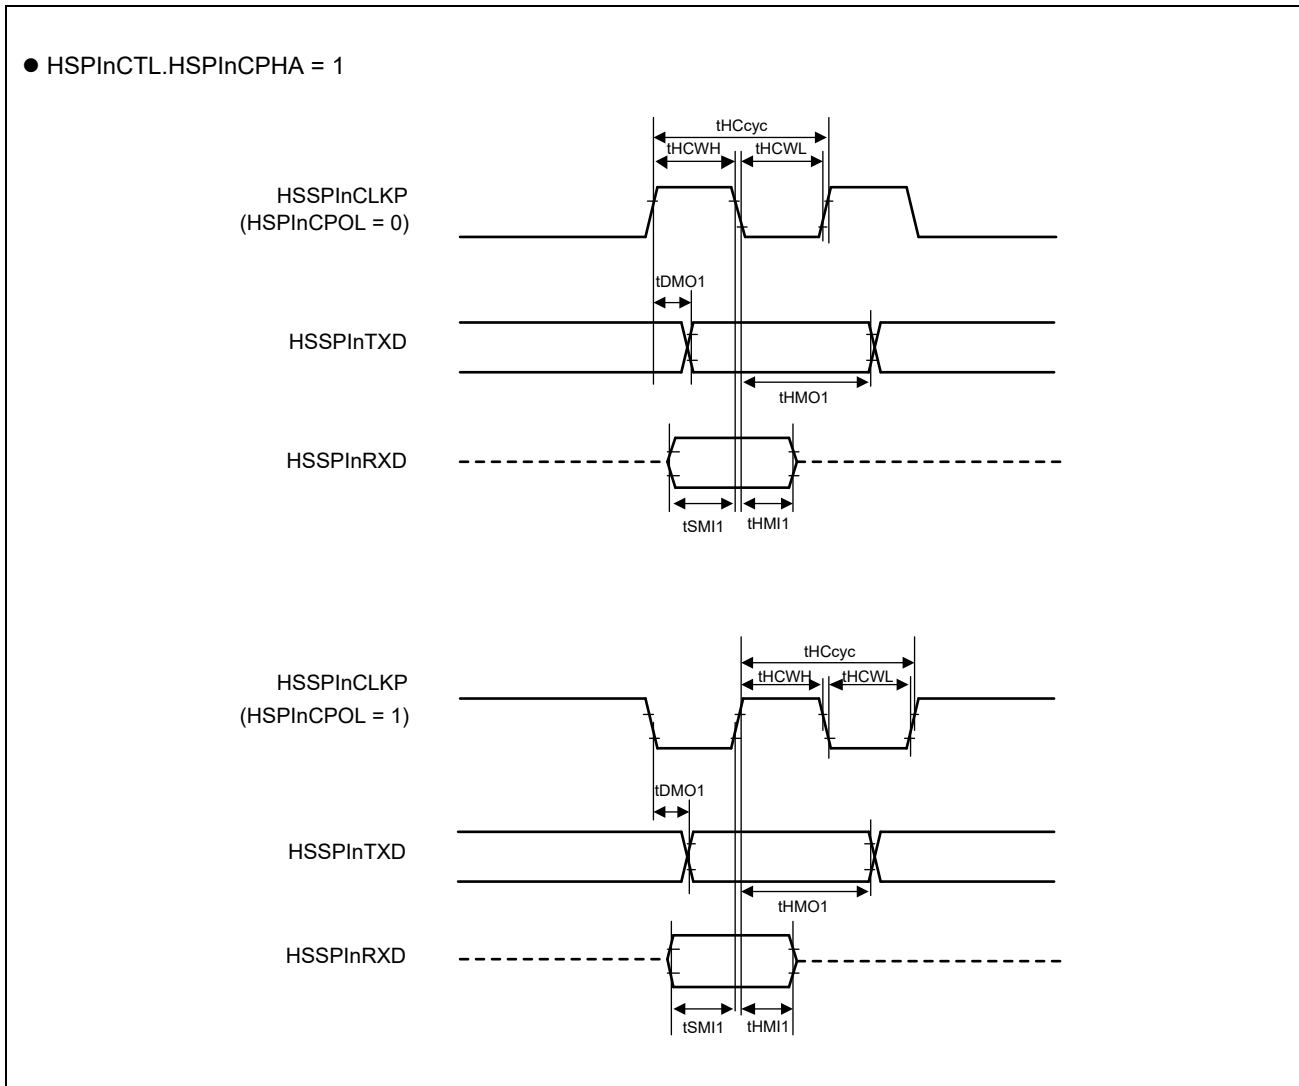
● HSPInCTL.HSPInCPHA = 1

tHCcyc
tHCWH
tHCWL
HSSPInCLKP
(HSPInCPOL = 0)
tDMO1
HSSPInTXD
tHMO1
HSSPInRXD
tSMI1
tHMI1

tHCcyc
tHCWH
tHCWL
HSSPInCLKP
(HSPInCPOL = 1)
tDMO1
HSSPInTXD
tHMO1
HSSPInRXD
tSMI1
tHMI1